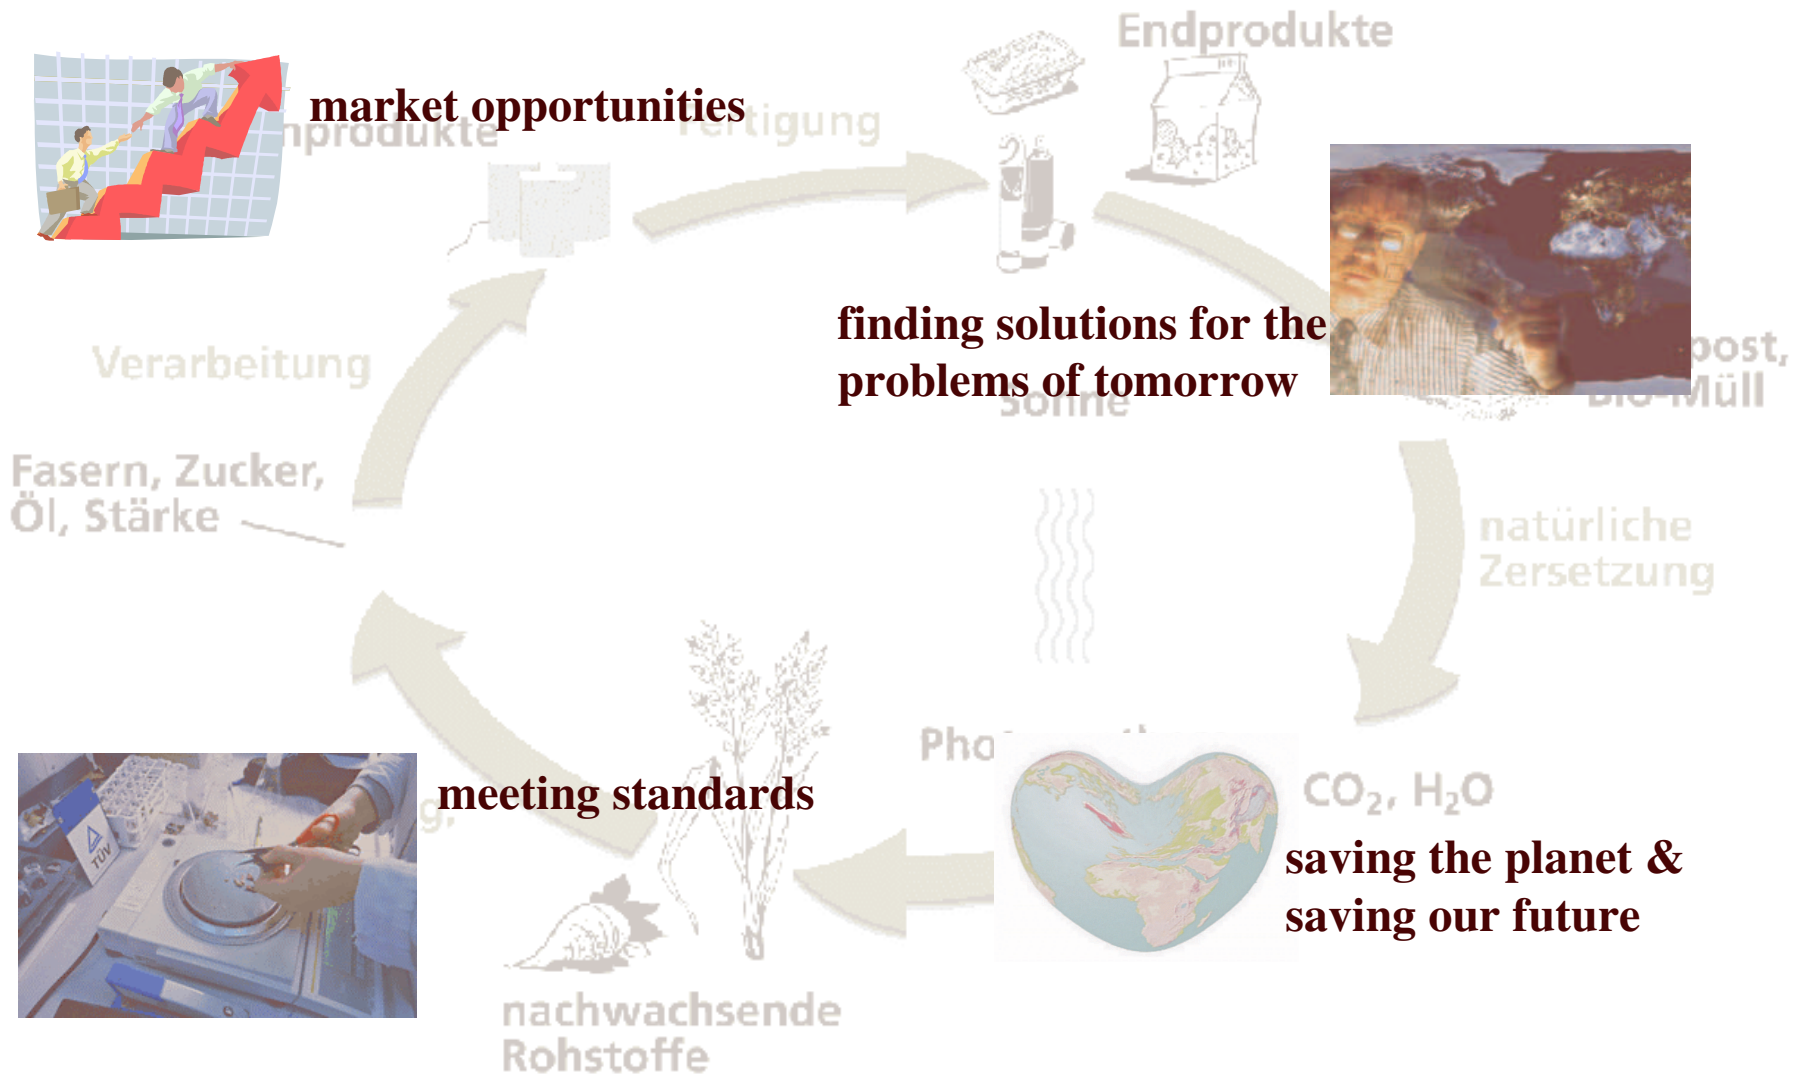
Endprodukte

market opportunities

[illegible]produkte Fertigung

finding solutions for the problems of tomorrow

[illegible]post, Bio-Müll

Sonne

Verarbeitung

Fasern, Zucker, Öl, Stärke

natürliche Zersetzung

Pho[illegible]

$CO_2$, $H_2O$

meeting standards

TÜV

saving the planet & saving our future

nachwachsende Rohstoffe